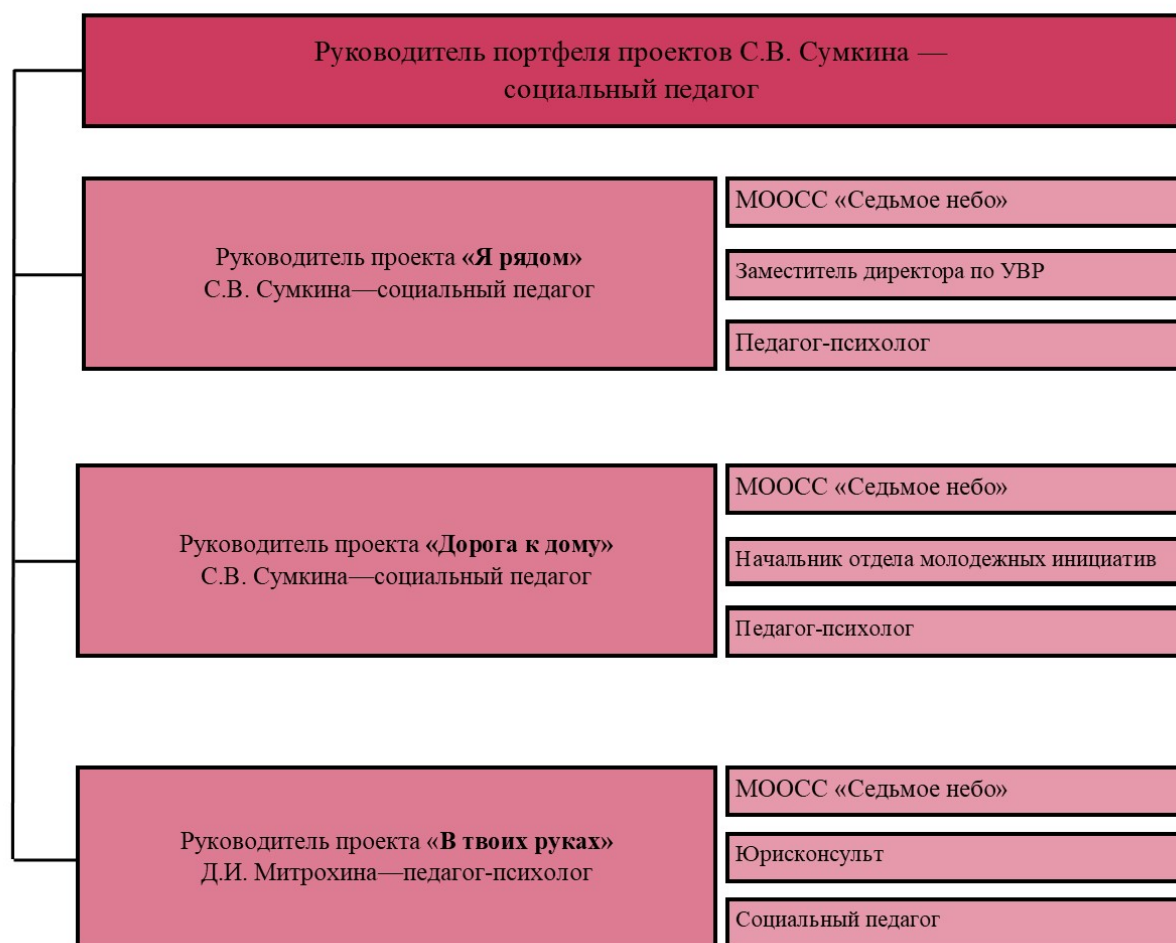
Руководитель портфеля проектов С.В. Сумкина — социальный педагог

Руководитель проекта «Я рядом»
С.В. Сумкина—социальный педагог

МООСС «Седьмое небо»

Заместитель директора по УВР

Педагог-психолог

Руководитель проекта «Дорога к дому»
С.В. Сумкина—социальный педагог

МООСС «Седьмое небо»

Начальник отдела молодежных инициатив

Педагог-психолог

Руководитель проекта «В твоих руках»
Д.И. Митрохина—педагог-психолог

МООСС «Седьмое небо»

Юрисконсульт

Социальный педагог